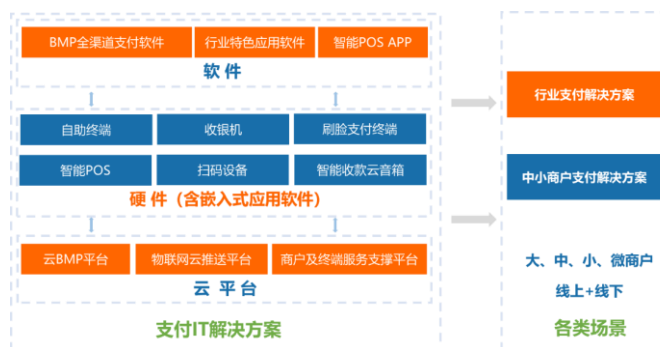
BMP全渠道支付软件
行业特色应用软件
智能POS APP
软 件

自助终端
收银机
刷脸支付终端
智能POS
扫码设备
智能收款云音箱
硬 件（含嵌入式应用软件）

云BMP平台
物联网云推送平台
商户及终端服务支撑平台
云 平 台

支付IT解决方案

行业支付解决方案
中小商户支付解决方案
大、中、小、微商户
线上+线下
各类场景